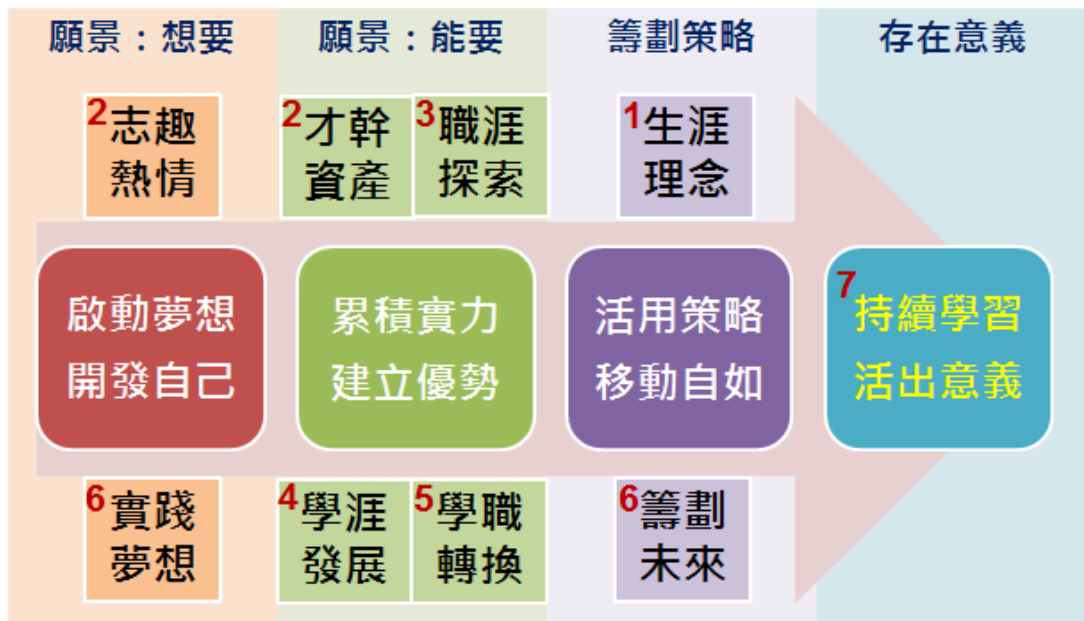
願景：想要

願景：能要

籌劃策略

存在意義

2志趣熱情

2才幹資產

3職涯探索

1生涯理念

啟動夢想
開發自己

累積實力
建立優勢

活用策略
移動自如

7持續學習
活出意義

6實踐夢想

4學涯發展

5學職轉換

6籌劃未來